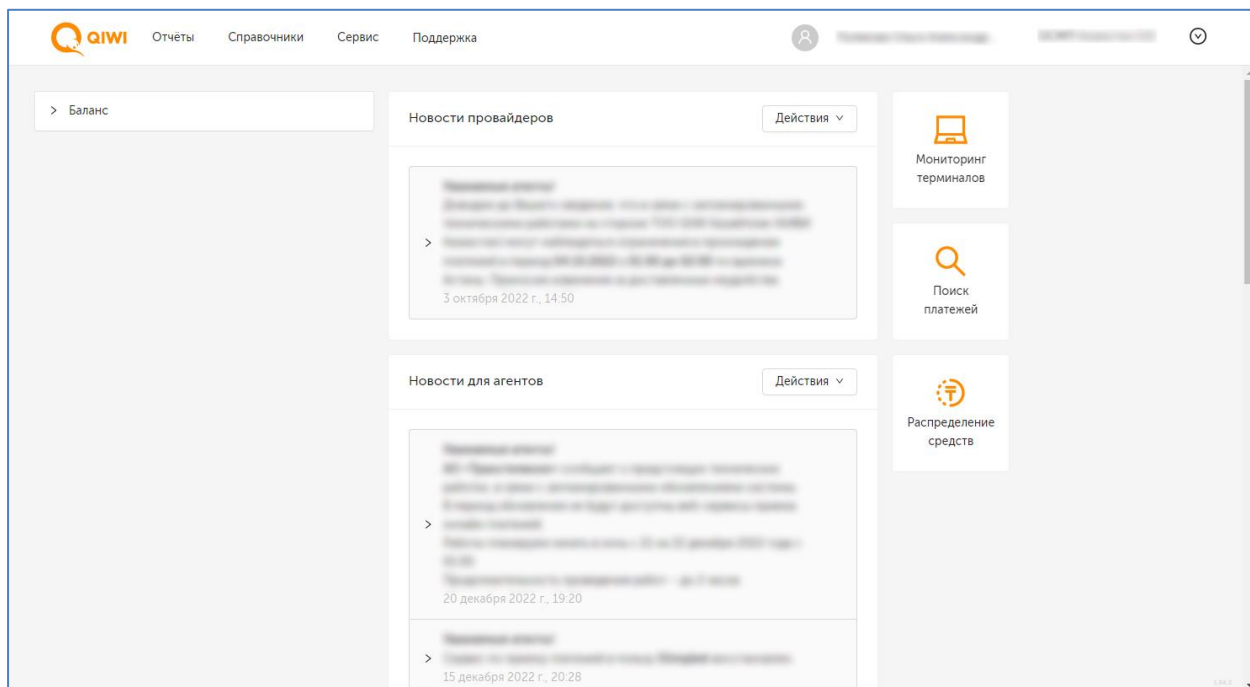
QIWI Отчёты Справочники Сервис Поддержка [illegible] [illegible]

> Баланс

Новости провайдеров

Действия

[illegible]
3 октября 2022 г., 14:50

Новости для агентов

Действия

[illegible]
20 декабря 2022 г., 19:20

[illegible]
15 декабря 2022 г., 20:28

Мониторинг терминалов

Поиск платежей

Распределение средств